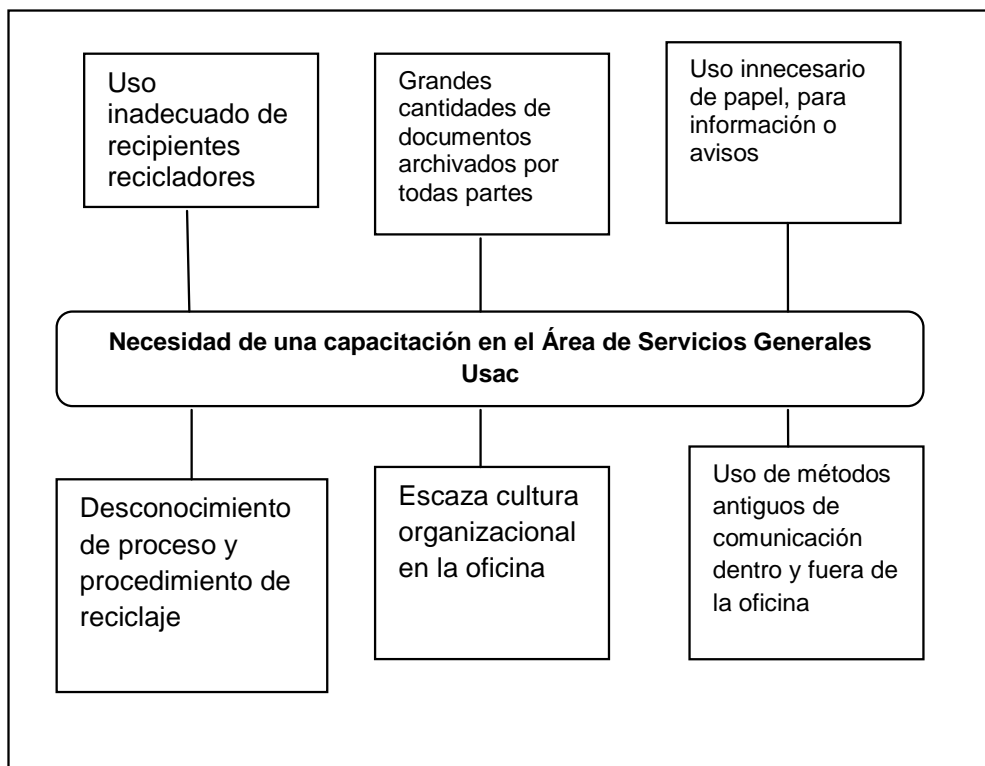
Uso inadecuado de recipientes recicladores

Grandes cantidades de documentos archivados por todas partes

Uso innecesario de papel, para información o avisos

**Necesidad de una capacitación en el Área de Servicios Generales Usac**

Desconocimiento de proceso y procedimiento de reciclaje

Escaza cultura organizacional en la oficina

Uso de métodos antiguos de comunicación dentro y fuera de la oficina